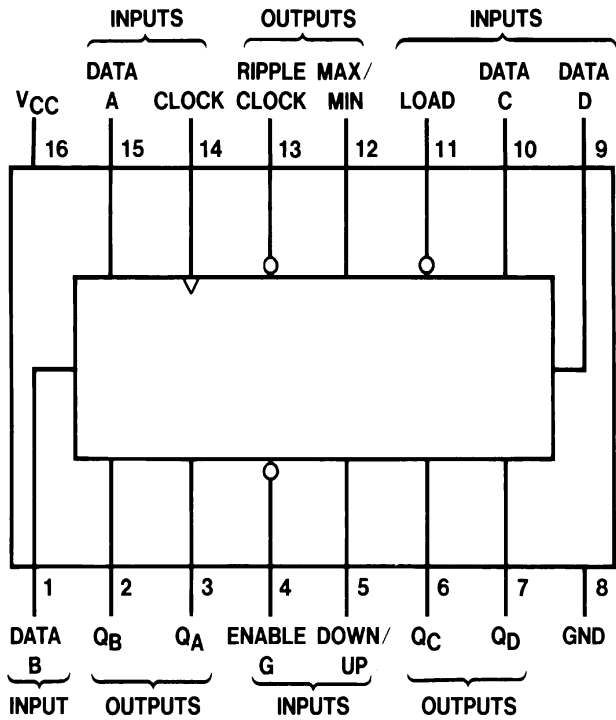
INPUTS OUTPUTS INPUTS

$V_{CC}$ DATA A CLOCK RIPPLE CLOCK MAX/ MIN LOAD DATA C DATA D

16 15 14 13 12 11 10 9

1 2 3 4 5 6 7 8

DATA B $Q_B$ $Q_A$ ENABLE G DOWN/ UP $Q_C$ $Q_D$ GND

INPUT OUTPUTS INPUTS OUTPUTS